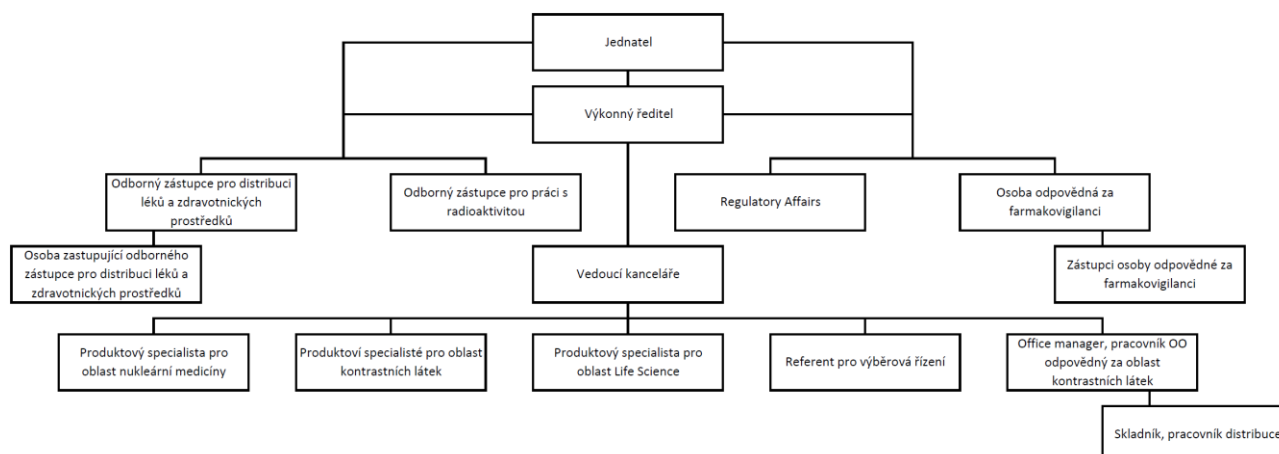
Jednatel

Výkonný ředitel

Odborný zástupce pro distribuci léků a zdravotnických prostředků

Odborný zástupce pro práci s radioaktivitou

Regulatory Affairs

Osoba odpovědná za farmakovigilanci

Osoba zastupující odborného zástupce pro distribuci léků a zdravotnických prostředků

Vedoucí kanceláře

Zástupci osoby odpovědné za farmakovigilanci

Produktový specialista pro oblast nukleární medicíny

Produktoví specialisté pro oblast kontrastních látek

Produktový specialista pro oblast Life Science

Referent pro výběrová řízení

Office manager, pracovník OO odpovědný za oblast kontrastních látek

Skladník, pracovník distribuce